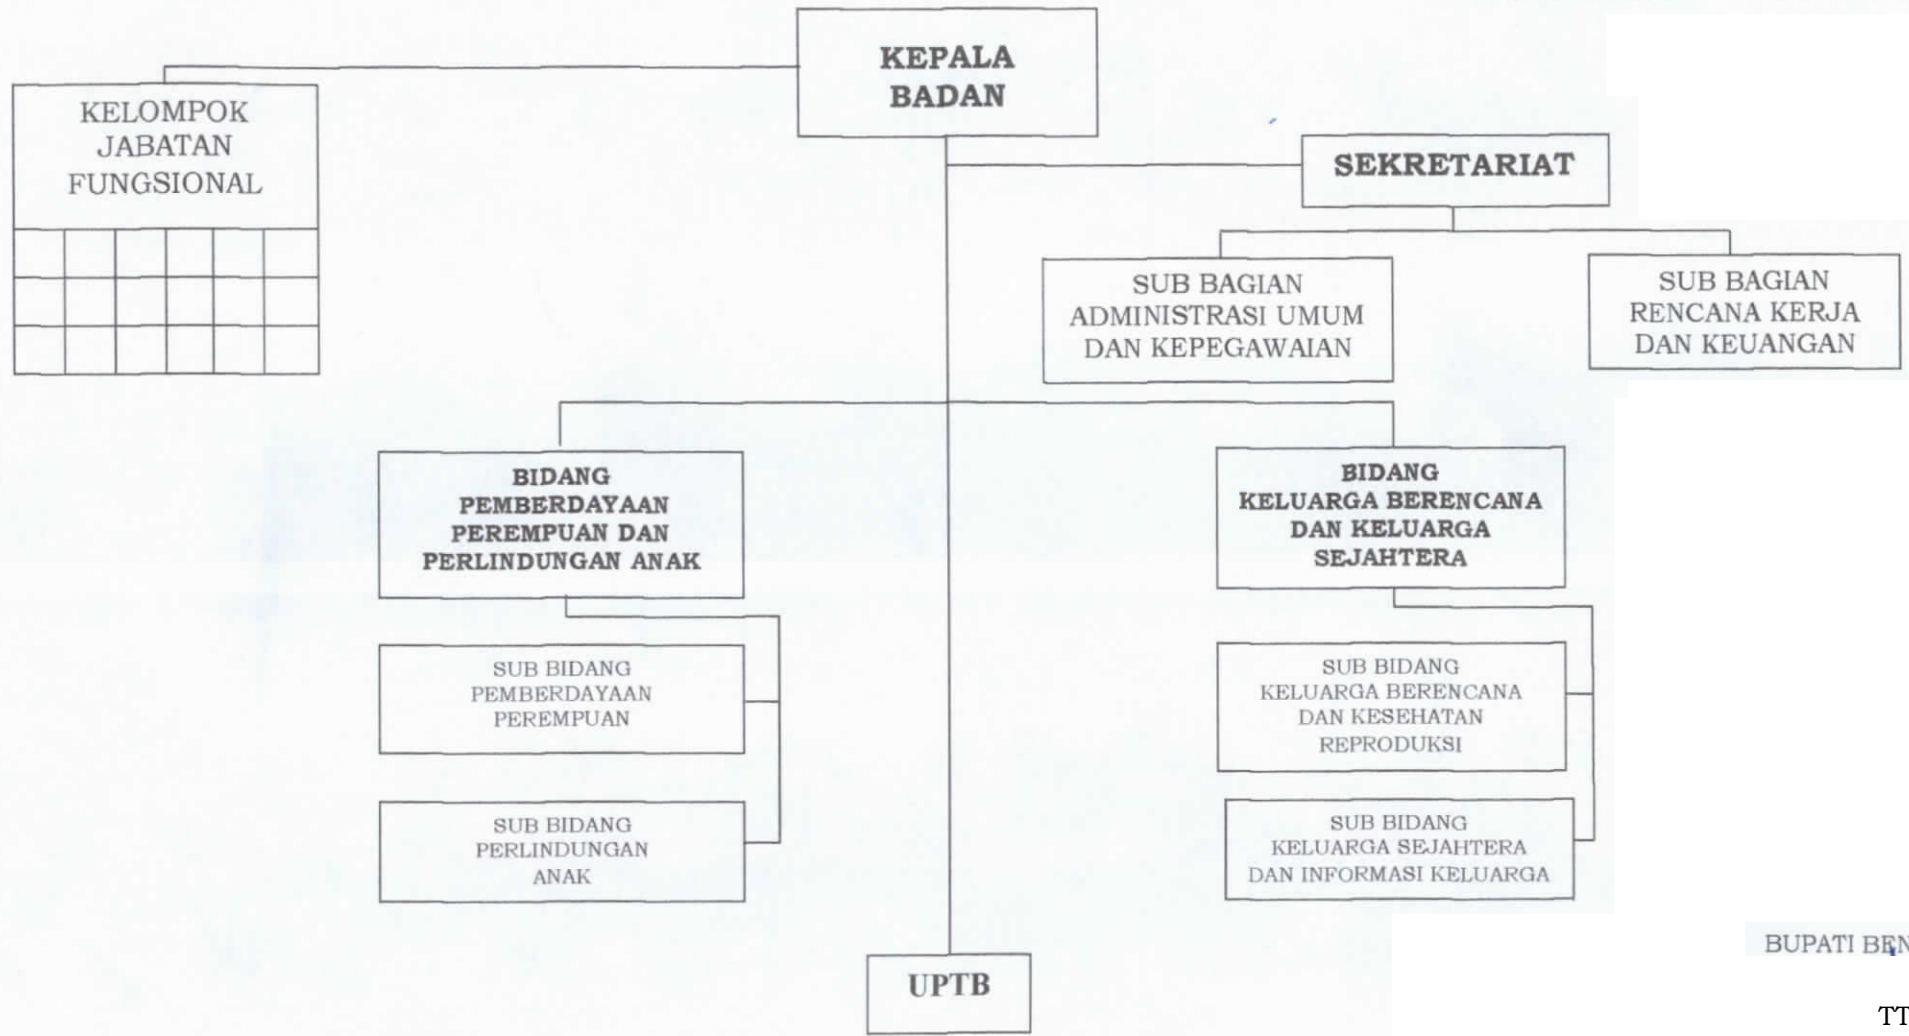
KEPALA BADAN

KELOMPOK JABATAN FUNGSIONAL

SEKRETARIAT

SUB BAGIAN ADMINISTRASI UMUM DAN KEPEGAWAIAN

SUB BAGIAN RENCANA KERJA DAN KEUANGAN

BIDANG PEMBERDAYAAN PEREMPUAN DAN PERLINDUNGAN ANAK

SUB BIDANG PEMBERDAYAAN PEREMPUAN

SUB BIDANG PERLINDUNGAN ANAK

BIDANG KELUARGA BERENCANA DAN KELUARGA SEJAHTERA

SUB BIDANG KELUARGA BERENCANA DAN KESEHATAN REPRODUKSI

SUB BIDANG KELUARGA SEJAHTERA DAN INFORMASI KELUARGA

UPTB

BUPATI BEN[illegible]

TT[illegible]